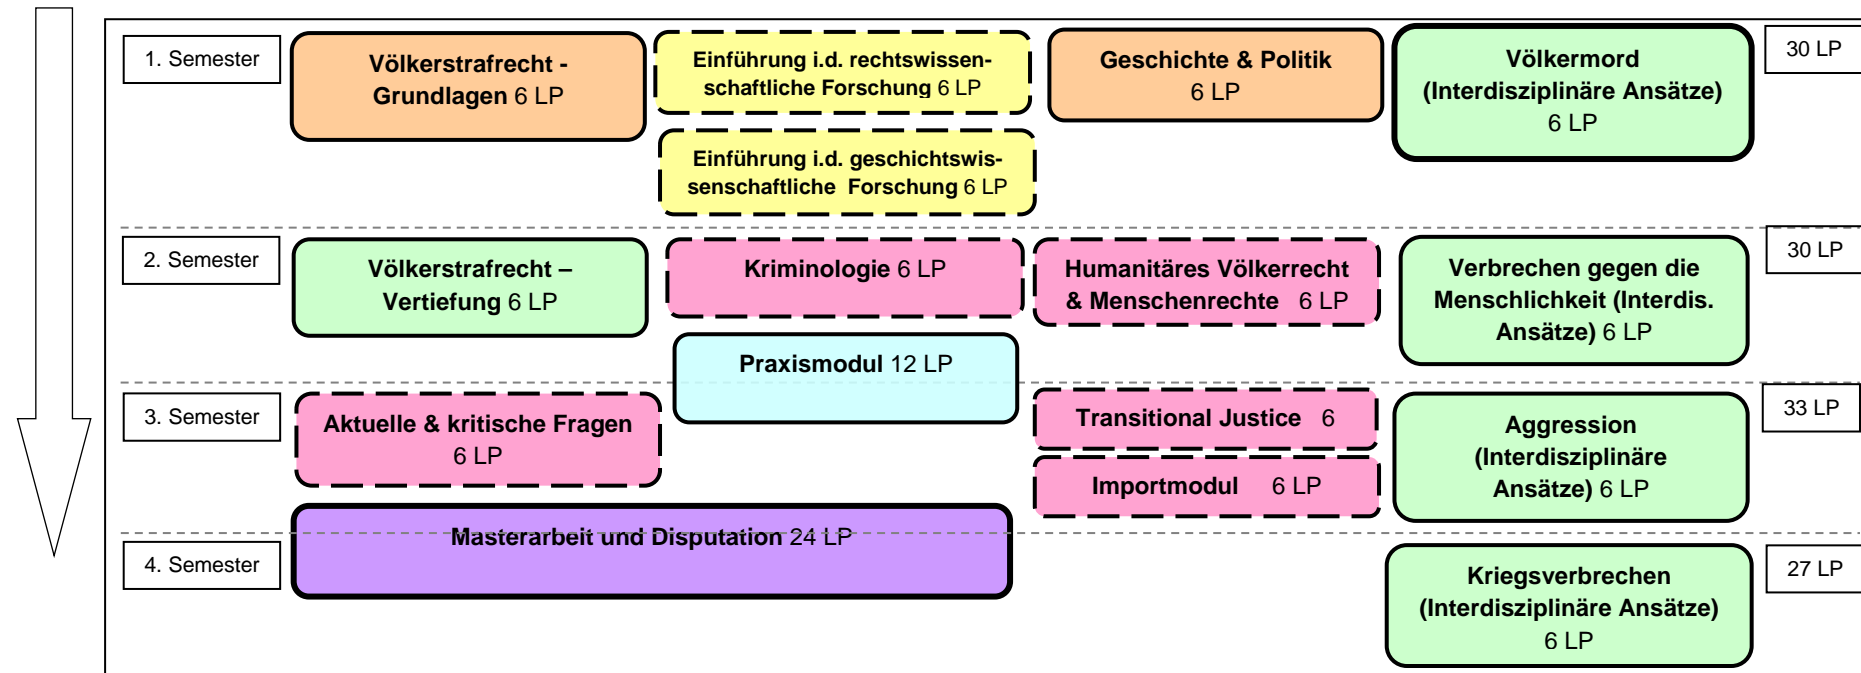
1. Semester

Völkerstrafrecht - Grundlagen 6 LP

Einführung i.d. rechtswissenschaftliche Forschung 6 LP

Einführung i.d. geschichtswissenschaftliche Forschung 6 LP

Geschichte & Politik 6 LP

Völkermord (Interdisziplinäre Ansätze) 6 LP

30 LP

2. Semester

Völkerstrafrecht – Vertiefung 6 LP

Kriminologie 6 LP

Humanitäres Völkerrecht & Menschenrechte 6 LP

Verbrechen gegen die Menschlichkeit (Interdis. Ansätze) 6 LP

30 LP

Praxismodul 12 LP

3. Semester

Aktuelle & kritische Fragen 6 LP

Transitional Justice 6

Importmodul 6 LP

Aggression (Interdisziplinäre Ansätze) 6 LP

33 LP

Masterarbeit und Disputation 24 LP

4. Semester

Kriegsverbrechen (Interdisziplinäre Ansätze) 6 LP

27 LP